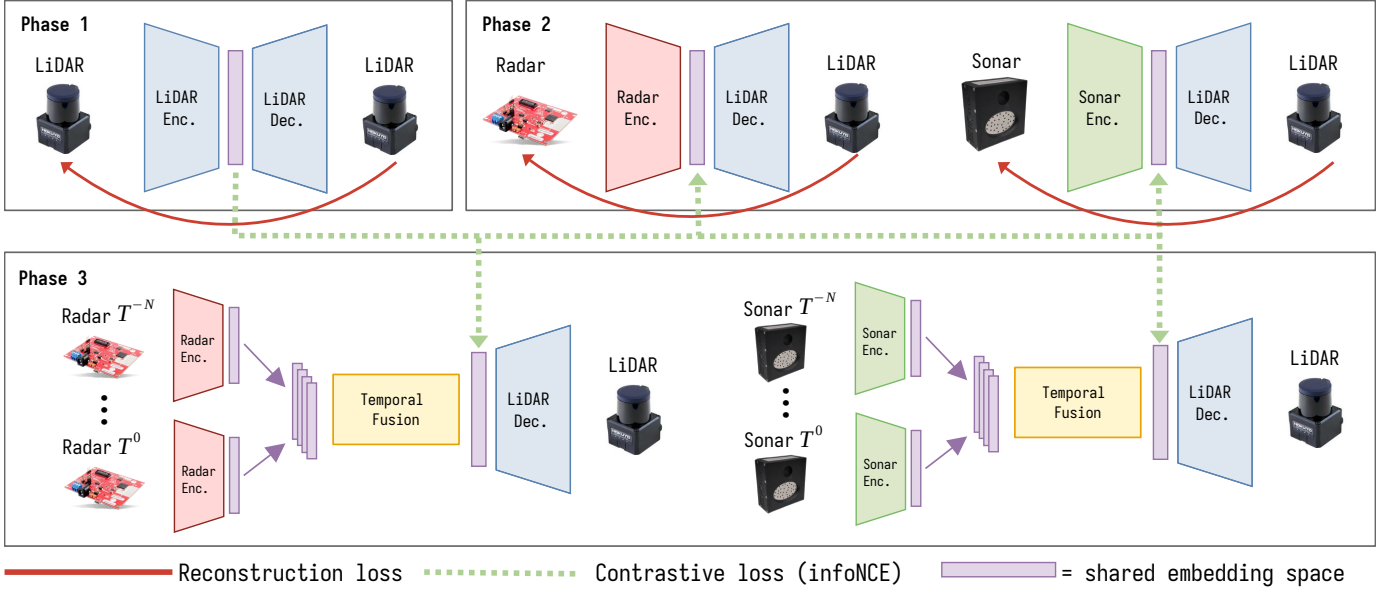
Phase 1

LiDAR

LiDAR Enc.

LiDAR Dec.

LiDAR

Phase 2

Radar

Radar Enc.

LiDAR Dec.

LiDAR

Sonar

Sonar Enc.

LiDAR Dec.

LiDAR

Phase 3

Radar $T^{-N}$

Radar Enc.

Radar $T^{0}$

Radar Enc.

Temporal Fusion

LiDAR Dec.

LiDAR

Sonar $T^{-N}$

Sonar Enc.

Sonar $T^{0}$

Sonar Enc.

Temporal Fusion

LiDAR Dec.

LiDAR

Reconstruction loss

Contrastive loss (infoNCE)

= shared embedding space